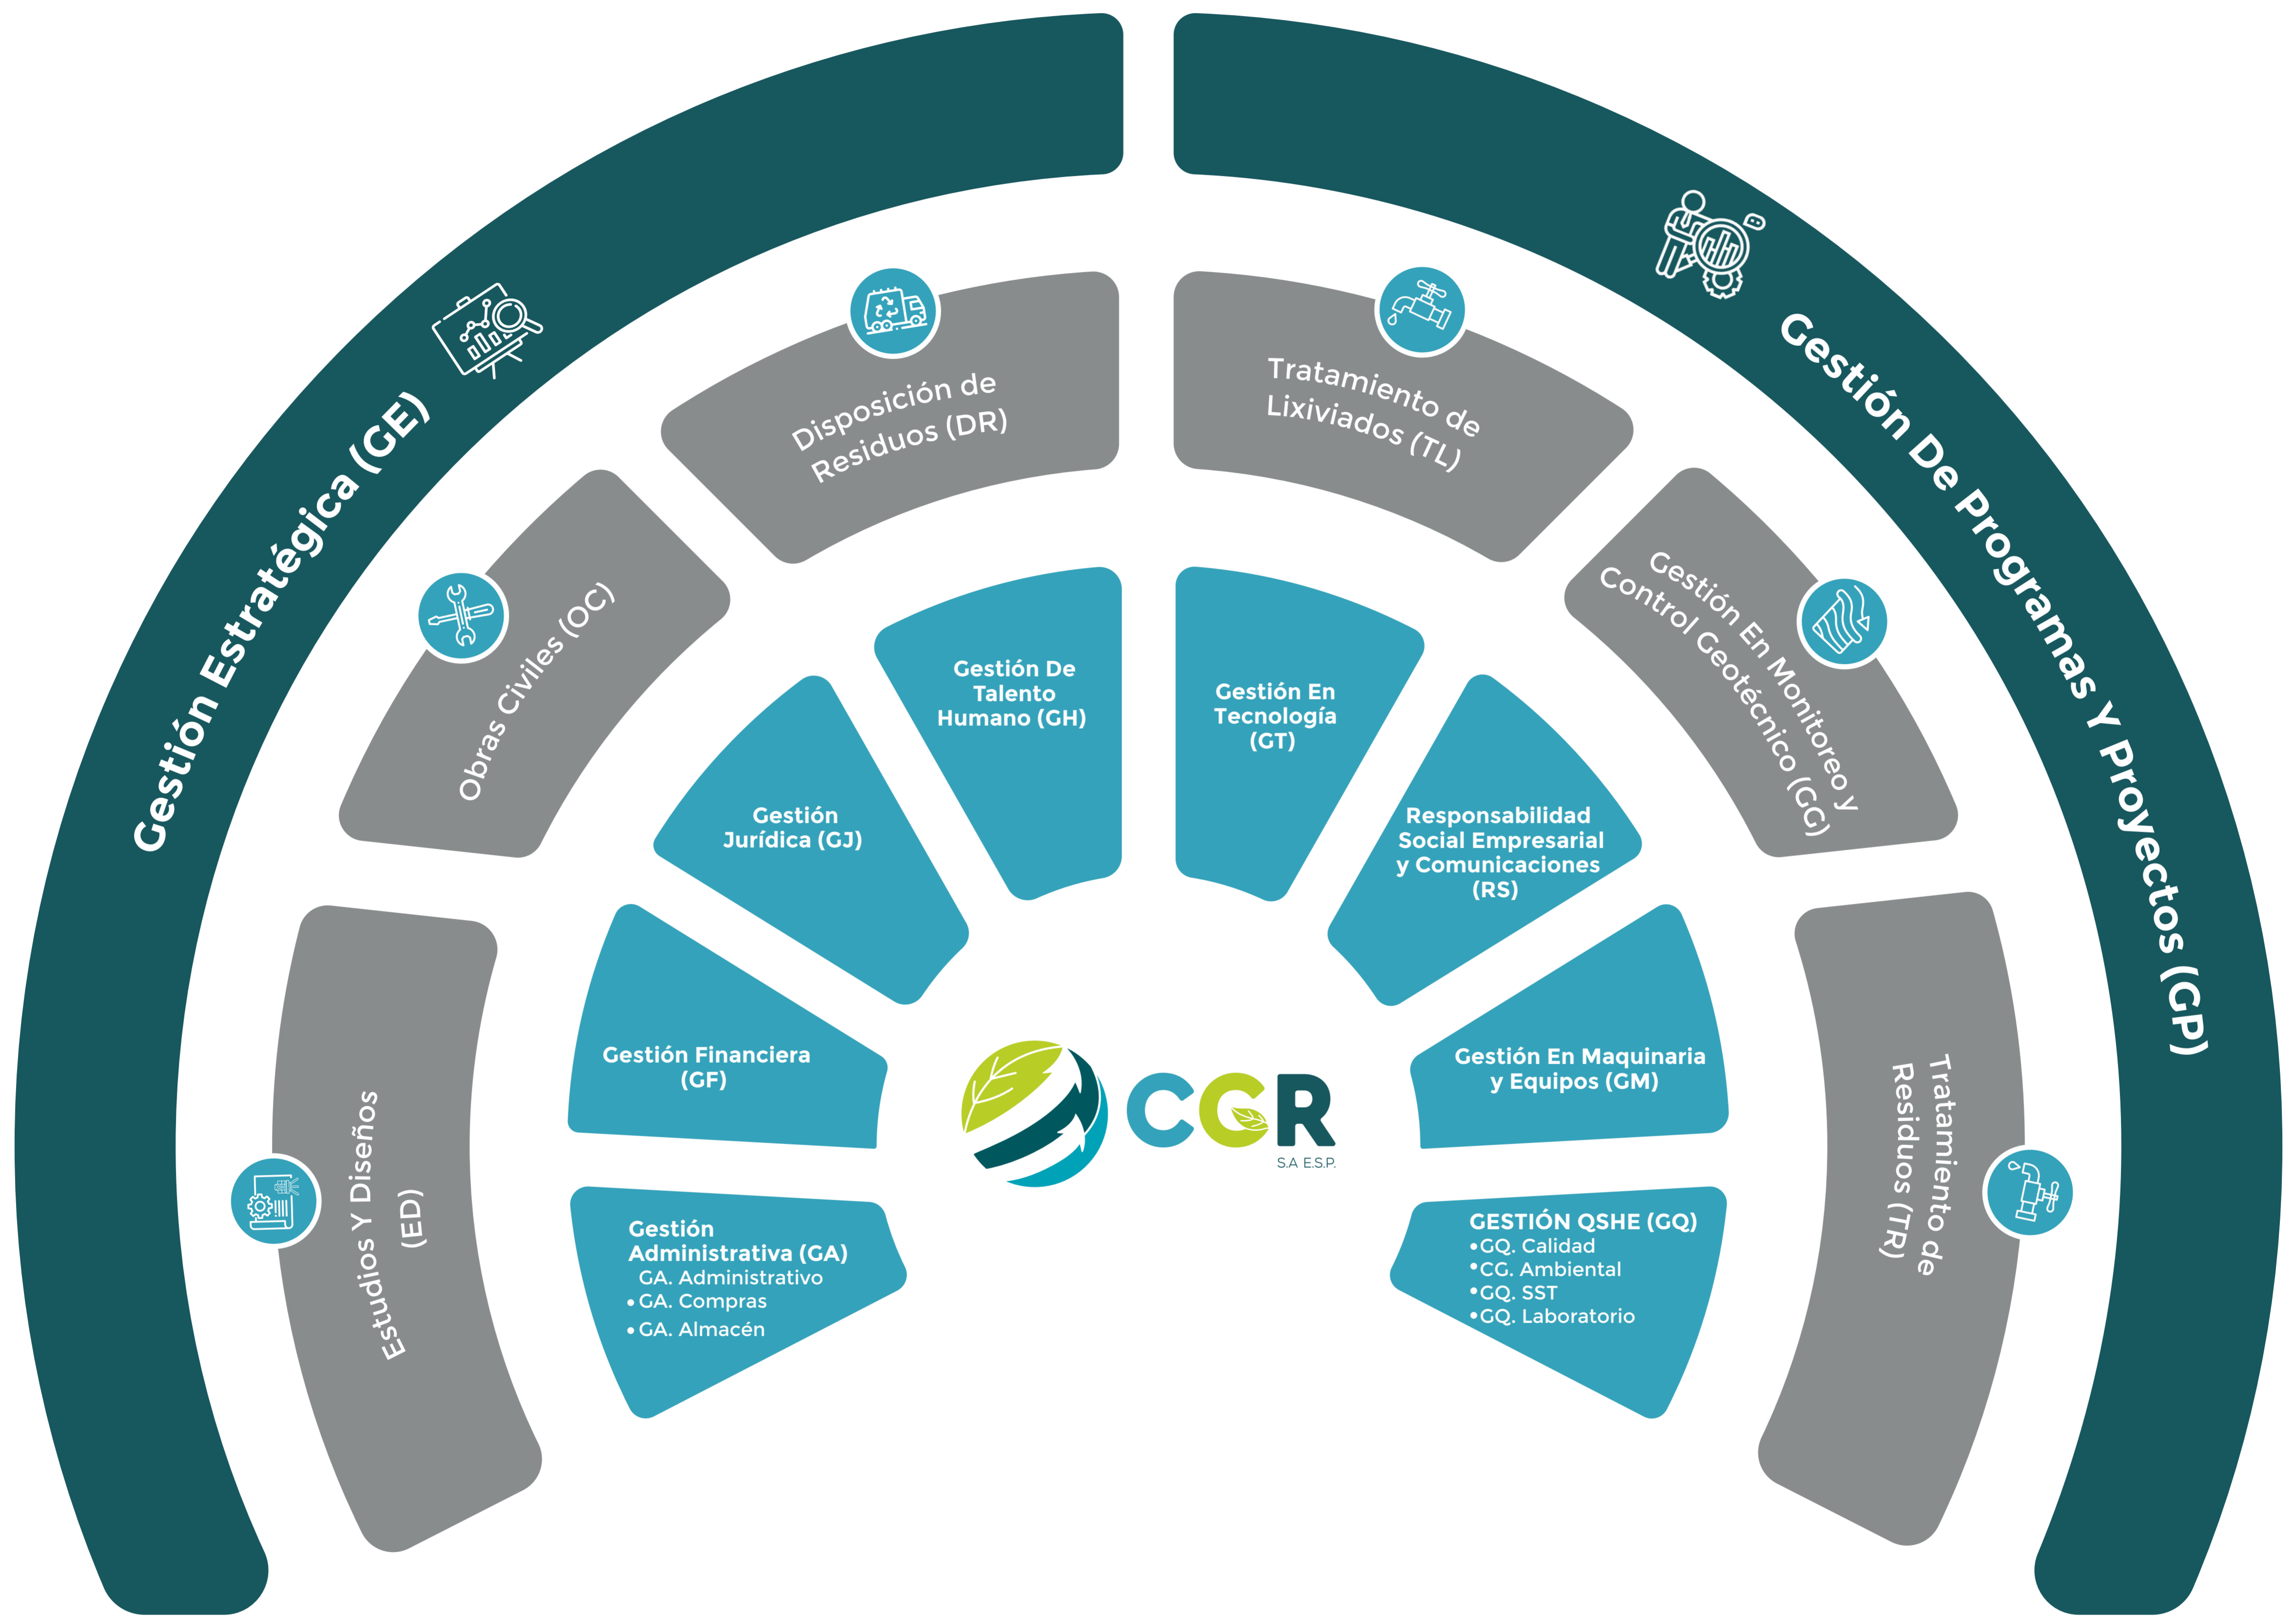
Gestión Estratégica (GE)

Gestión De Programas Y Proyectos (GP)

Estudios Y Diseños (ED)

Obras Civiles (OC)

Disposición de Residuos (DR)

Tratamiento de Lixiviados (TL)

Gestión En Monitoreo y Control Geotécnico (GG)

Tratamiento de Residuos (TR)

Gestión Administrativa (GA)
GA. Administrativo
• GA. Compras
• GA. Almacén

Gestión Financiera (GF)

Gestión Jurídica (GJ)

Gestión De Talento Humano (GH)

Gestión En Tecnología (GT)

Responsabilidad Social Empresarial y Comunicaciones (RS)

Gestión En Maquinaria y Equipos (GM)

GESTIÓN QSHE (GQ)
•GQ. Calidad
•CG. Ambiental
•GQ. SST
•GQ. Laboratorio

CGR
S.A E.S.P.